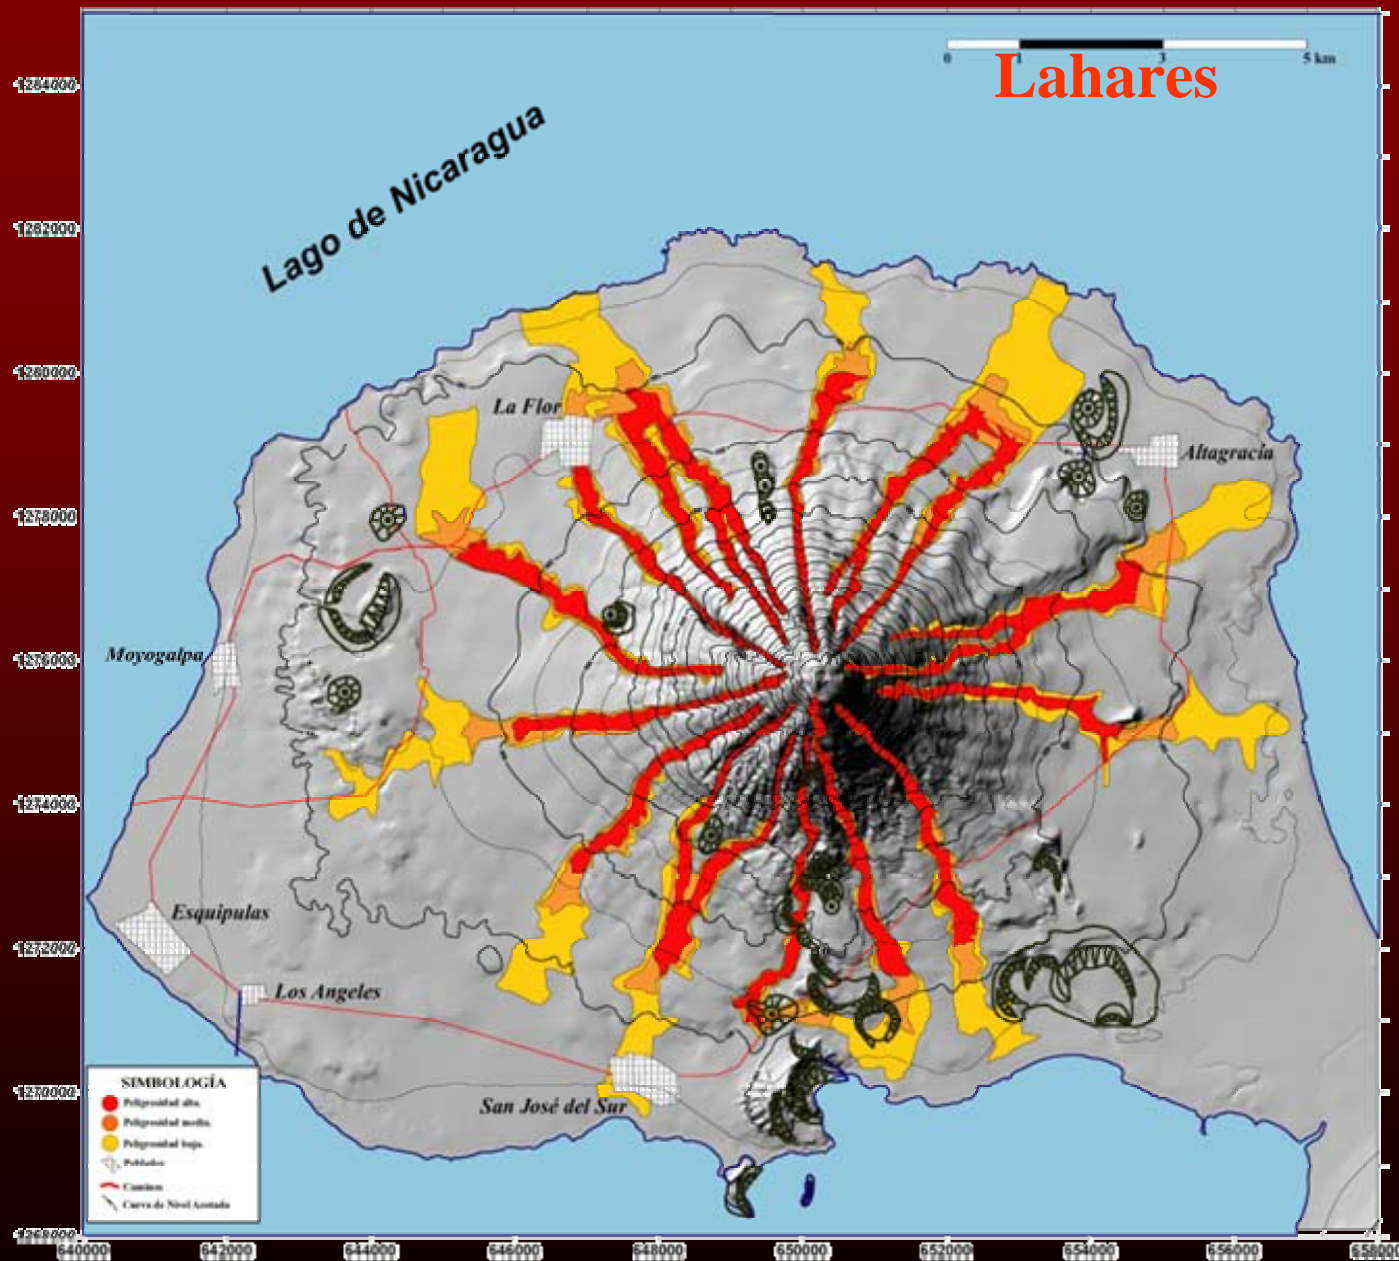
0 1 3 5 km

Lahares

Lago de Nicaragua

1284000
1282000
1280000
1278000
1276000
1274000
1272000
1270000
1268000

La Flor

Altagracia

Moyogalpa

Esquipulas

Los Angeles

San José del Sur

SIMBOLOGÍA
Peligrosidad alta
Peligrosidad media
Peligrosidad baja
Poblados
Caminos
Curva de Nivel Acotada

640000
642000
644000
646000
648000
650000
652000
654000
656000
658000